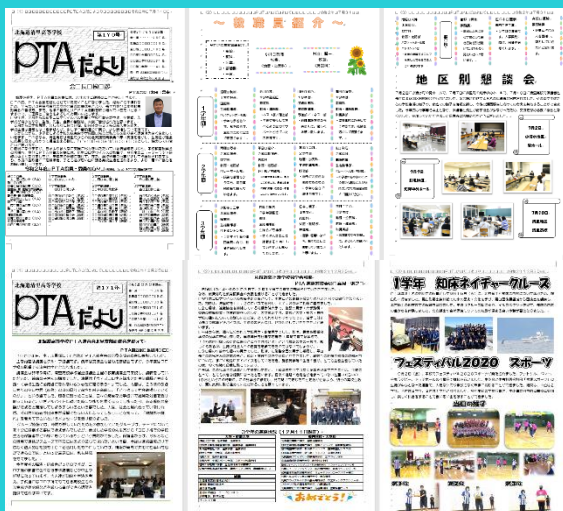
北海道岩見沢高等学校

PTAだより

第1?号

北海道岩見沢高等学校

PTAだより

第?1号

〜 役 員 紹 介 〜

1学年

2学年

3学年

地 区 別 懇 談 会

1学年 知床ネイチャークルーズ

フェスティバル2020 スポーツ

おめでとう!

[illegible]